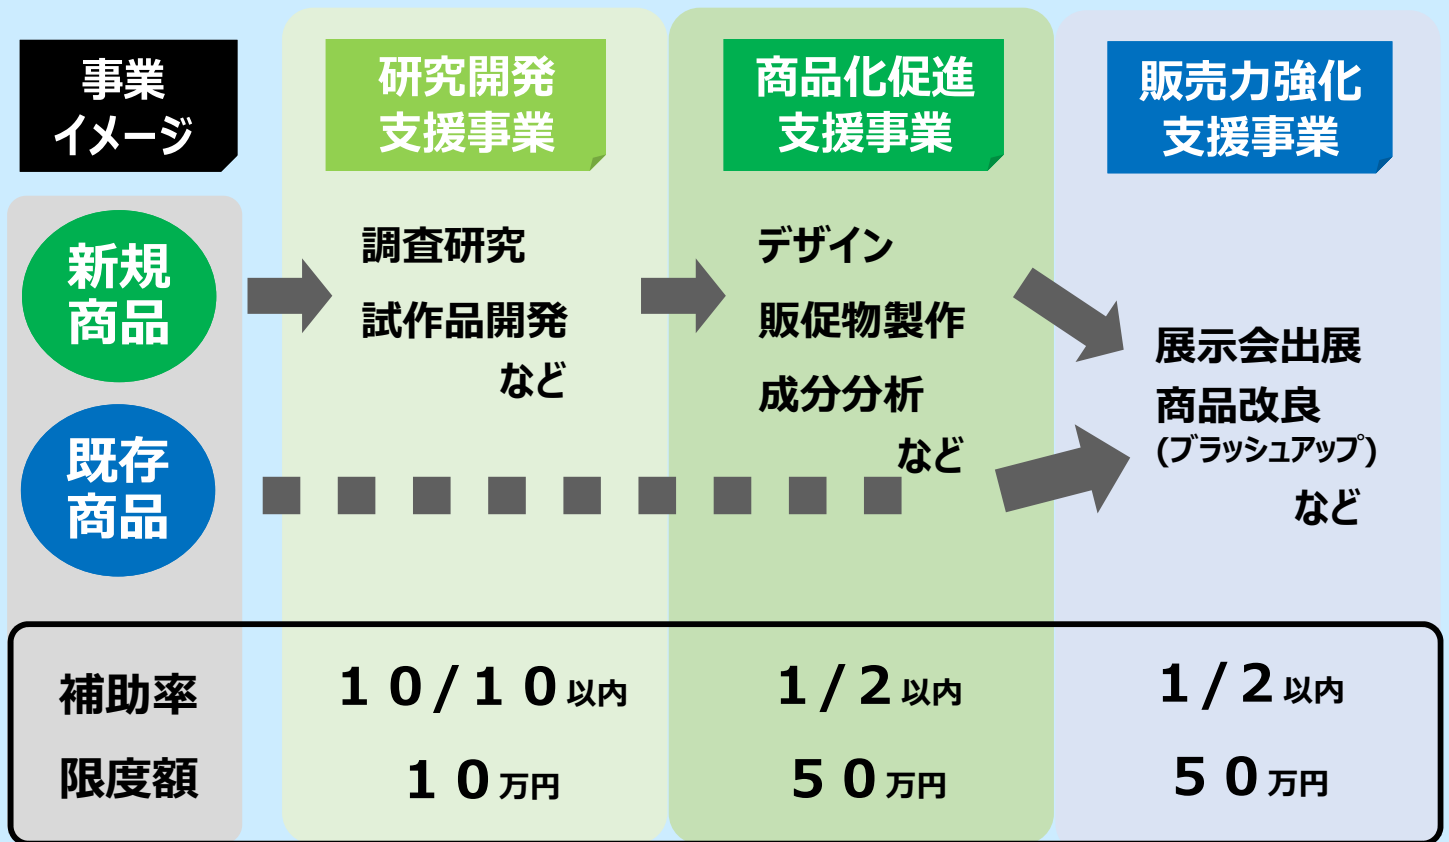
事業イメージ

研究開発支援事業

商品化促進支援事業

販売力強化支援事業

新規商品

既存商品

調査研究
試作品開発
など

デザイン
販促物製作
成分分析
など

展示会出展
商品改良
(ブラッシュアップ)
など

| 補助率 | １０/１０以内 | １/２以内 | １/２以内 |
|---|---|---|---|
| 限度額 | １０万円 | ５０万円 | ５０万円 |